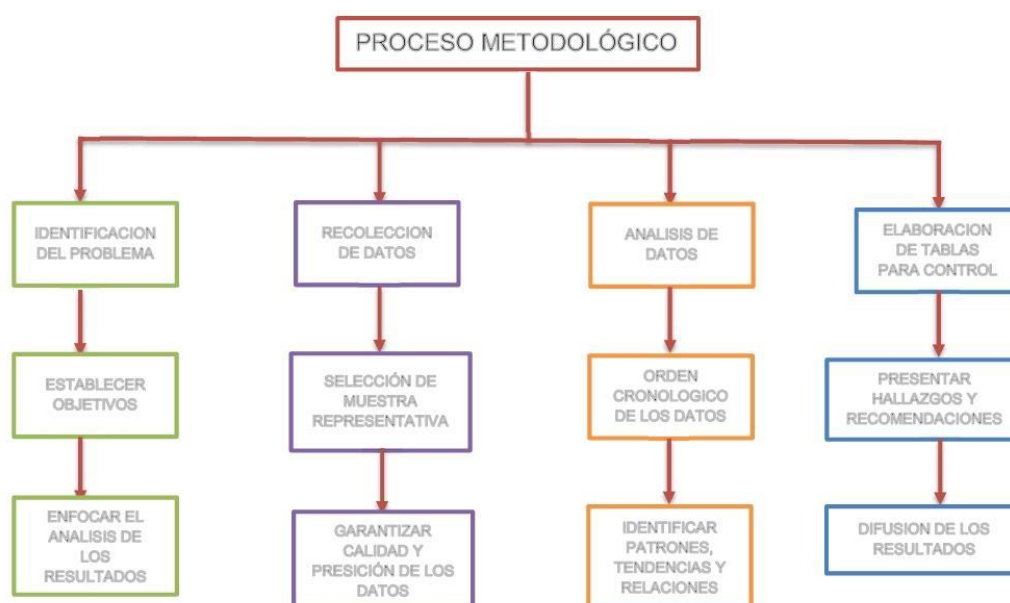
PROCESO METODOLÓGICO

IDENTIFICACION DEL PROBLEMA

ESTABLECER OBJETIVOS

ENFOCAR EL ANALISIS DE LOS RESULTADOS

RECOLECCION DE DATOS

SELECCIÓN DE MUESTRA REPRESENTATIVA

GARANTIZAR CALIDAD Y PRESICIÓN DE LOS DATOS

ANALISIS DE DATOS

ORDEN CRONOLOGICO DE LOS DATOS

IDENTIFICAR PATRONES, TENDENCIAS Y RELACIONES

ELABORACION DE TABLAS PARA CONTROL

PRESENTAR HALLAZGOS Y RECOMENDACIONES

DIFUSION DE LOS RESULTADOS